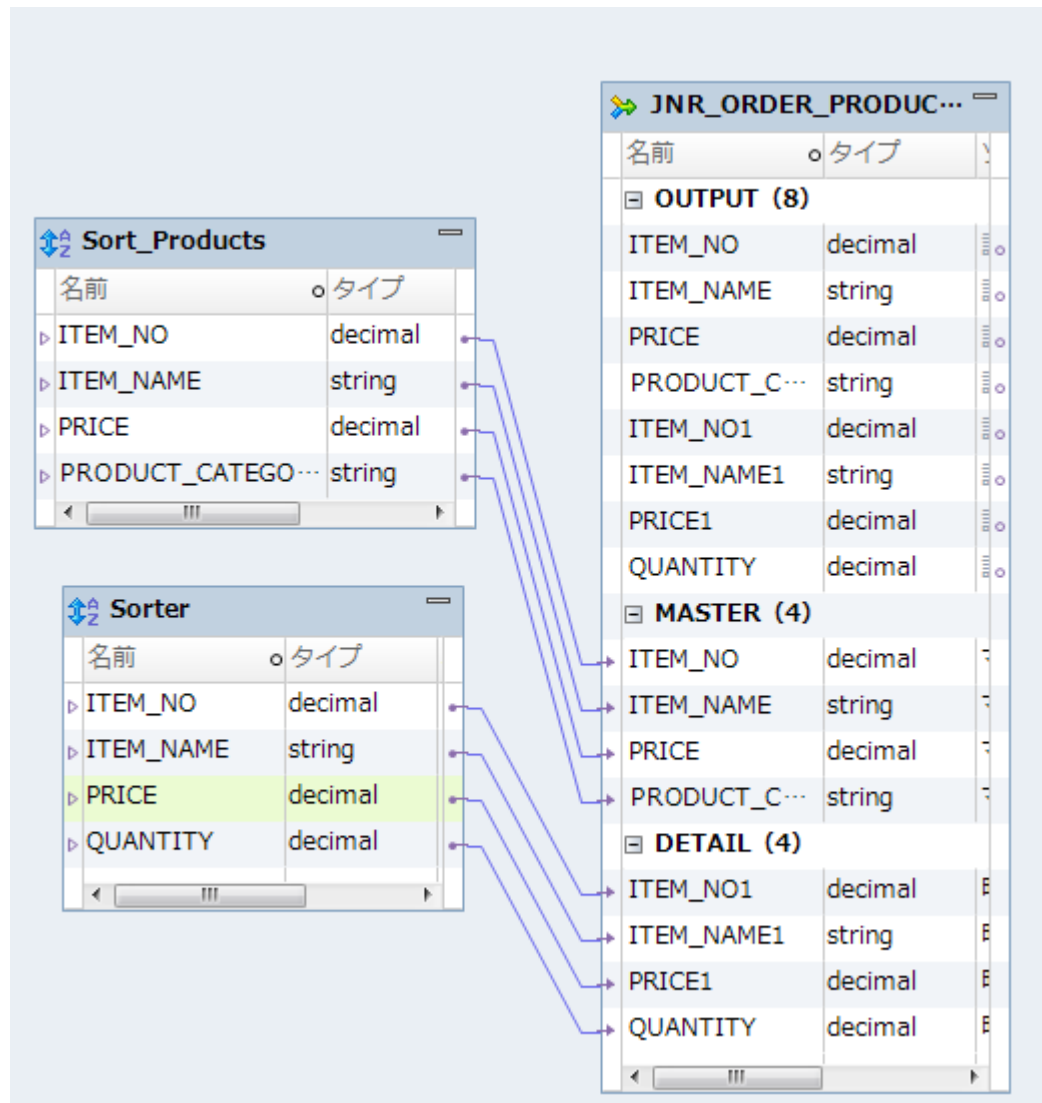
Sort_Products

| 名前 | タイプ |
|---|---|
| ITEM_NO | decimal |
| ITEM_NAME | string |
| PRICE | decimal |
| PRODUCT_CATEGO··· | string |

Sorter

| 名前 | タイプ |
|---|---|
| ITEM_NO | decimal |
| ITEM_NAME | string |
| PRICE | decimal |
| QUANTITY | decimal |

JNR_ORDER_PRODUC···

| 名前 | タイプ |
|---|---|
| OUTPUT (8) | |
| ITEM_NO | decimal |
| ITEM_NAME | string |
| PRICE | decimal |
| PRODUCT_C··· | string |
| ITEM_NO1 | decimal |
| ITEM_NAME1 | string |
| PRICE1 | decimal |
| QUANTITY | decimal |
| MASTER (4) | |
| ITEM_NO | decimal |
| ITEM_NAME | string |
| PRICE | decimal |
| PRODUCT_C··· | string |
| DETAIL (4) | |
| ITEM_NO1 | decimal |
| ITEM_NAME1 | string |
| PRICE1 | decimal |
| QUANTITY | decimal |